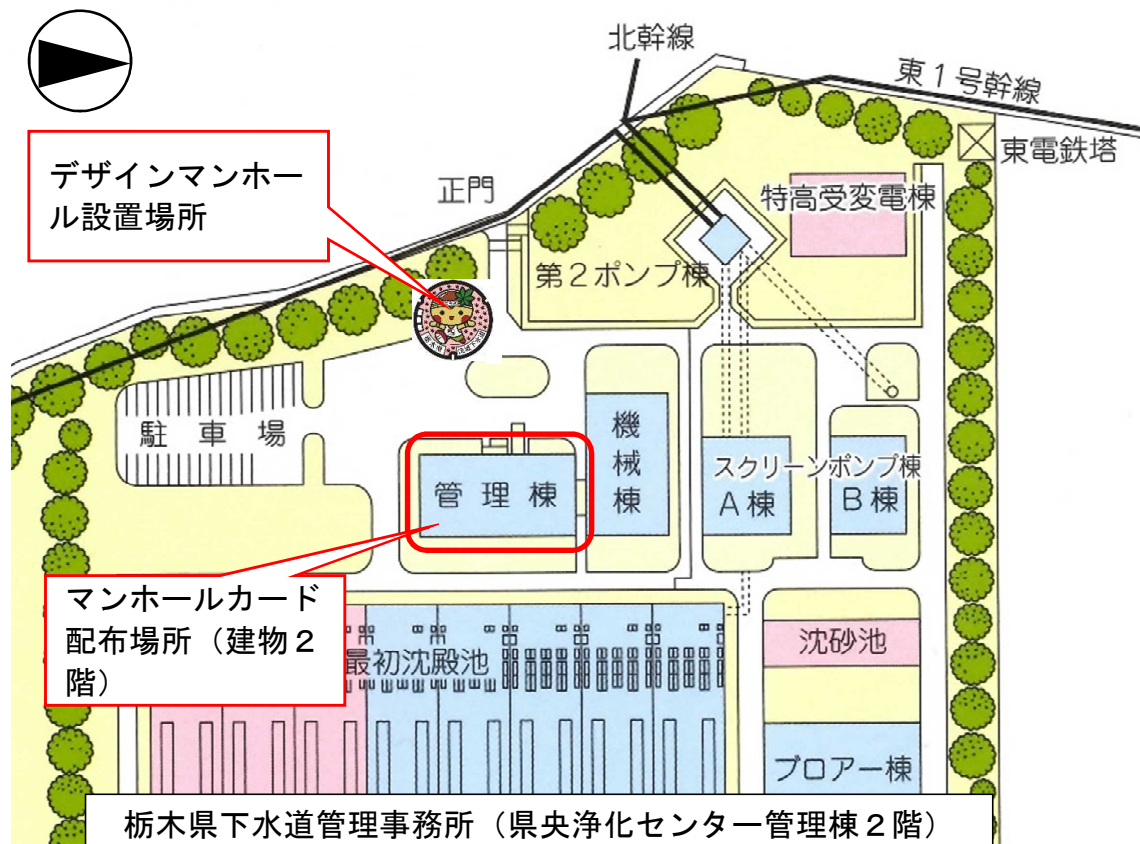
北幹線

東1号幹線

デザインマンホール設置場所

正門

東電鉄塔

特高受変電棟

第2ポンプ棟

駐車場

管理棟

機械棟

スクリーンポンプ棟

A棟

B棟

マンホールカード配布場所（建物2階）

最初沈殿池

沈砂池

ブロアー棟

栃木県下水道管理事務所（県央浄化センター管理棟2階）